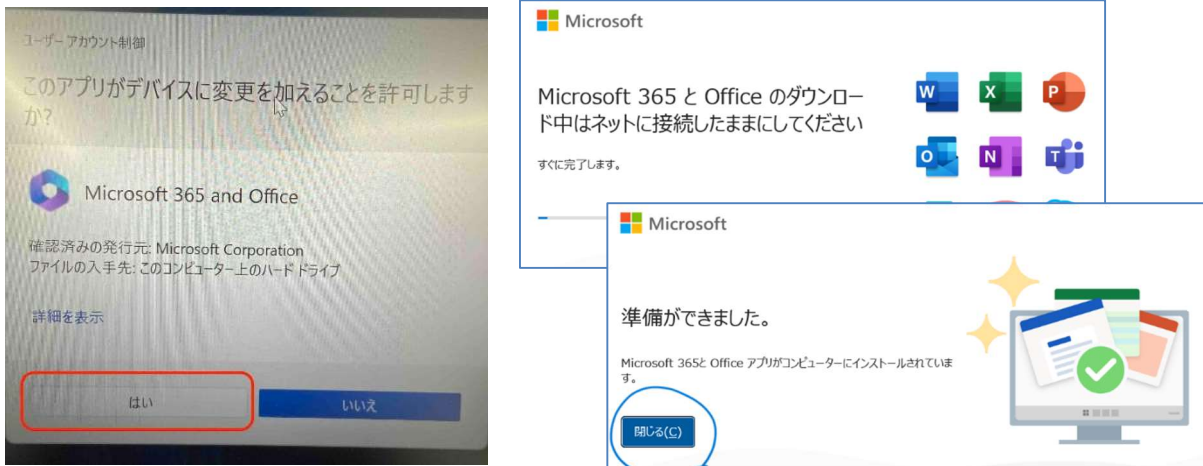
ユーザー アカウント制御

このアプリがデバイスに変更を加えることを許可しますか?

Microsoft 365 and Office

確認済みの発行元: Microsoft Corporation
ファイルの入手先: このコンピューター上のハード ドライブ

詳細を表示

はい

いいえ

Microsoft

Microsoft 365 と Office のダウンロード中はネットに接続したままにしてください

すぐに完了します。

Microsoft

準備ができました。

Microsoft 365と Office アプリがコンピューターにインストールされています。

閉じる(C)